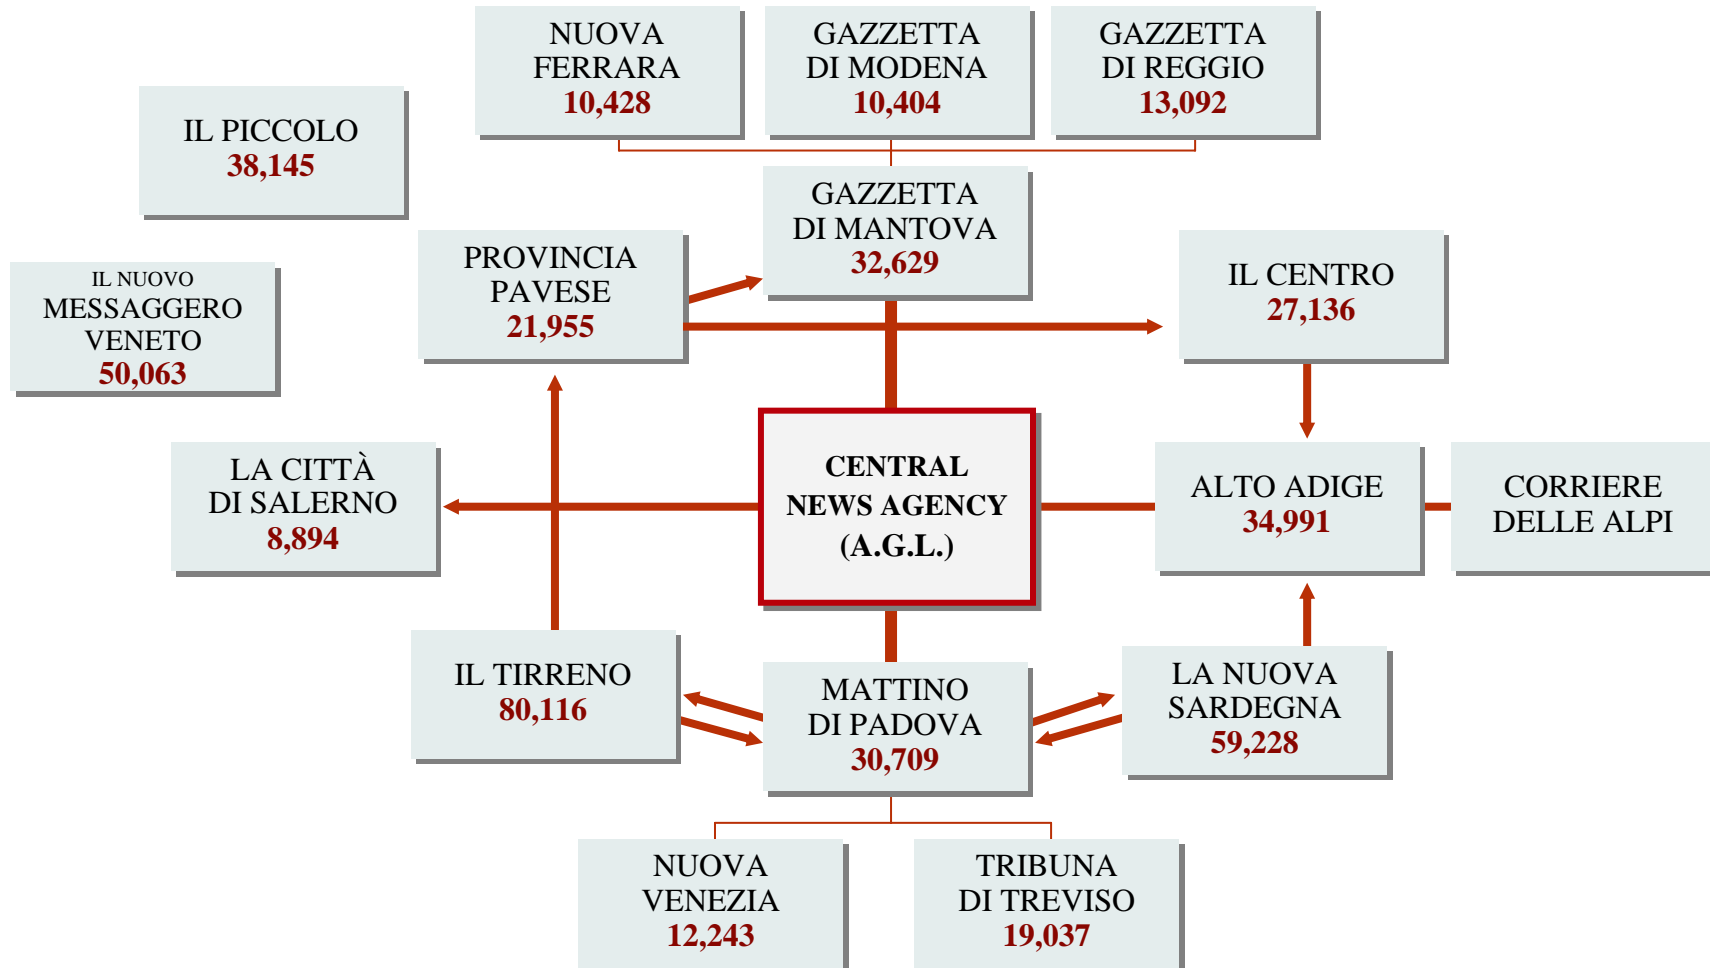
NUOVA FERRARA
10,428

GAZZETTA DI MODENA
10,404

GAZZETTA DI REGGIO
13,092

IL PICCOLO
38,145

GAZZETTA DI MANTOVA
32,629

PROVINCIA PAVESE
21,955

IL CENTRO
27,136

IL NUOVO MESSAGGERO VENETO
50,063

LA CITTÀ DI SALERNO
8,894

CENTRAL NEWS AGENCY (A.G.L.)

ALTO ADIGE
34,991

CORRIERE DELLE ALPI

IL TIRRENO
80,116

MATTINO DI PADOVA
30,709

LA NUOVA SARDEGNA
59,228

NUOVA VENEZIA
12,243

TRIBUNA DI TREVISO
19,037